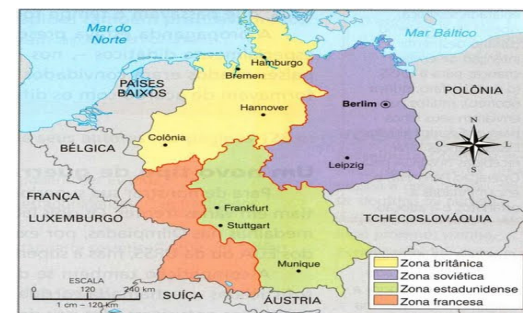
Mar do Norte
Mar Báltico
Hamburgo
Bremen
PAÍSES BAIXOS
Hannover
Berlim
POLÔNIA
Colônia
BÉLGICA
Leipzig
N
L
O
S
FRANÇA
Frankfurt
LUXEMBURGO
Stuttgart
TCHECOSLOVÁQUIA
Munique
ESCALA
0 120 240 km
1 cm – 120 km
SUÍÇA
ÁUSTRIA
Zona britânica
Zona soviética
Zona estadunidense
Zona francesa